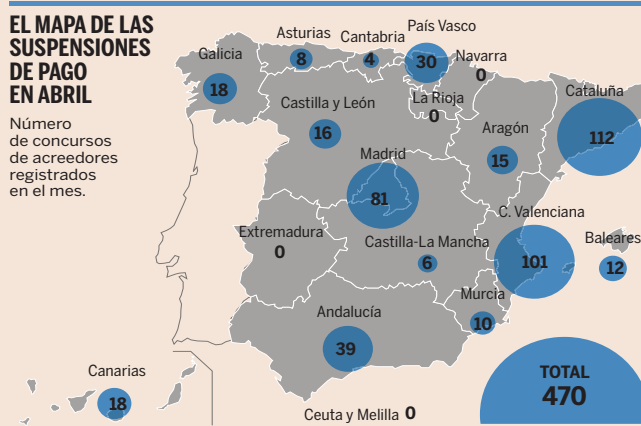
EL MAPA DE LAS SUSPENSIONES DE PAGO EN ABRIL

Número de concursos de acreedores registrados en el mes.

Galicia 18
Asturias 8
Cantabria 4
País Vasco 30
Navarra 0
La Rioja 0
Castilla y León 16
Cataluña 112
Aragón 15
Madrid 81
Extremadura 0
Castilla-La Mancha 6
C. Valenciana 101
Baleares 12
Murcia 10
Andalucía 39
Canarias 18
Ceuta y Melilla 0
TOTAL 470